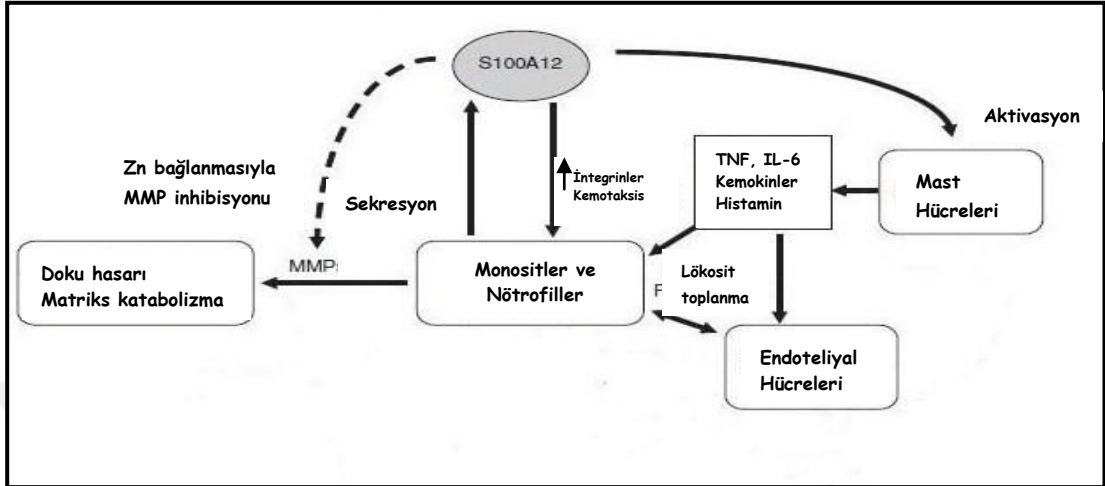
S100A12

Aktivasyon

Zn bağlanmasıyla
MMP inhibisyonu

İntegrinler
Kemotaksis

TNF, IL-6
Kemokinler
Histamin

Mast
Hücreleri

Sekresyon

Doku hasarı
Matriks katabolizma

MMPs

Monositler ve
Nötrofiller

Lökosit
toplanma

F

Endoteliyal
Hücreleri